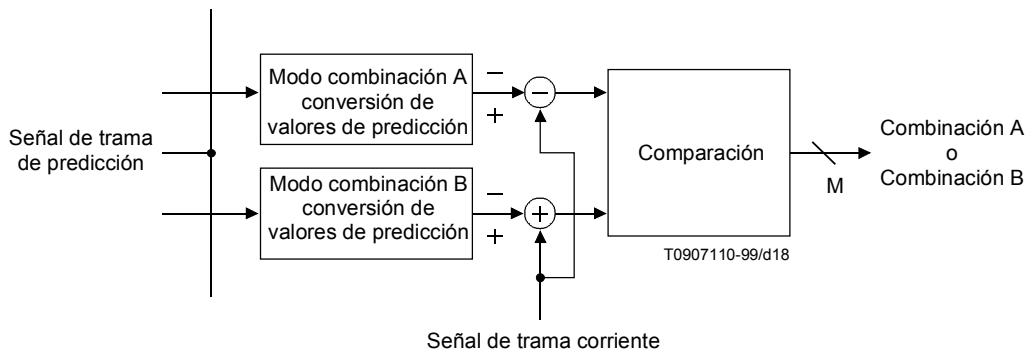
Modo combinación A conversión de valores de predicción

−
+

Señal de trama de predicción

Modo combinación B conversión de valores de predicción

−
+

Comparación

Combinación A
o
Combinación B

M

T0907110-99/d18

Señal de trama corriente